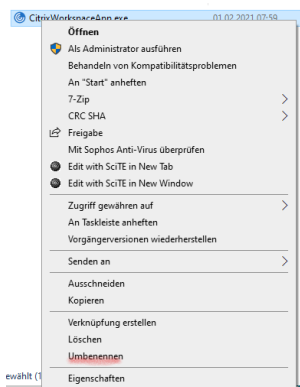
CitrixWorkspaceApp.exe 01.02.2021 07:59

Öffnen
Als Administrator ausführen
Behandeln von Kompatibilitätsproblemen
An "Start" anheften
7-Zip
CRC SHA
Freigabe
Mit Sophos Anti-Virus überprüfen
Edit with SciTE in New Tab
Edit with SciTE in New Window
Zugriff gewähren auf
An Taskleiste anheften
Vorgängerversionen wiederherstellen
Senden an
Ausschneiden
Kopieren
Verknüpfung erstellen
Löschen
Umbenennen
Eigenschaften

ewählt (1